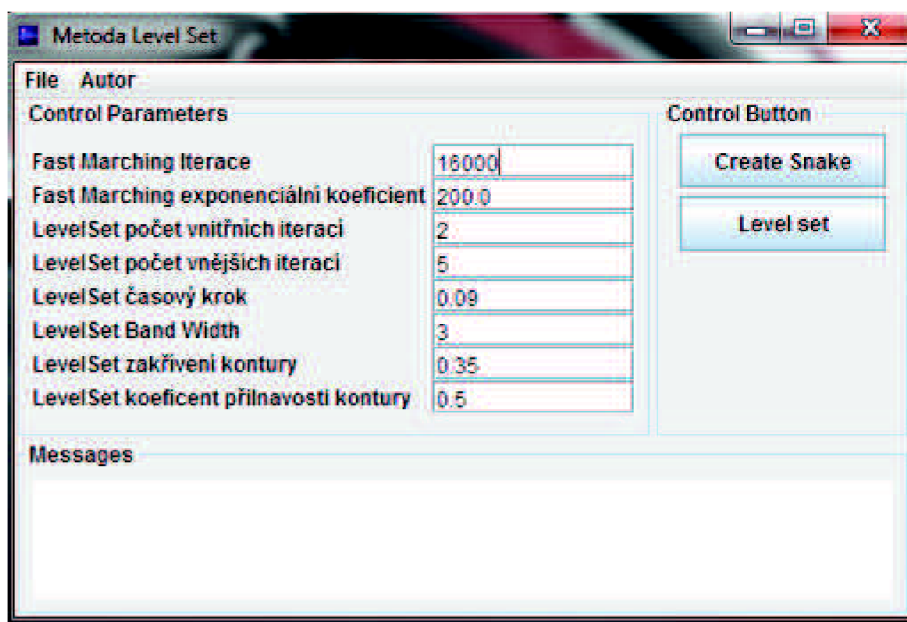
Metoda Level Set

File Autor

Control Parameters

Fast Marching Iterace 16000
Fast Marching exponenciální koeficient 200.0
LevelSet počet vnitřních iteraci 2
LevelSet počet vnějších iteraci 5
LevelSet časový krok 0.09
LevelSet Band Width 3
LevelSet zakřivení kontury 0.35
LevelSet koeficent přilnavosti kontury 0.5

Control Button

Create Snake

Level set

Messages